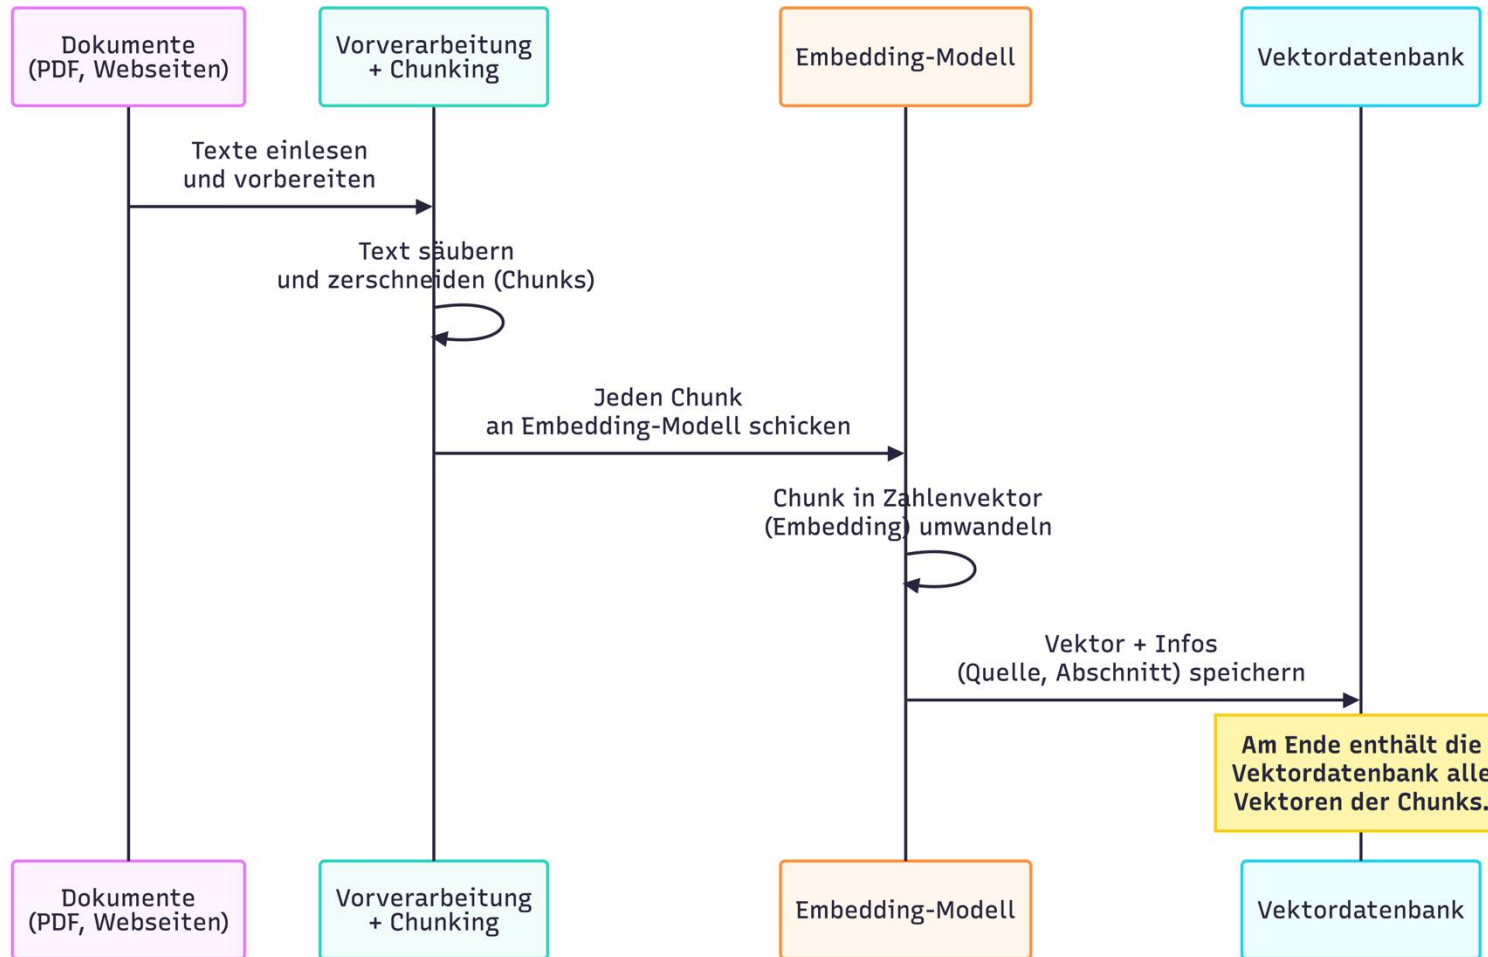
Dokumente (PDF, Webseiten)

Vorverarbeitung + Chunking

Embedding-Modell

Vektordatenbank

Texte einlesen und vorbereiten

Text säubern und zerschneiden (Chunks)

Jeden Chunk an Embedding-Modell schicken

Chunk in Zahlenvektor (Embedding) umwandeln

Vektor + Infos (Quelle, Abschnitt) speichern

Am Ende enthält die Vektordatenbank alle Vektoren der Chunks.

Dokumente (PDF, Webseiten)

Vorverarbeitung + Chunking

Embedding-Modell

Vektordatenbank